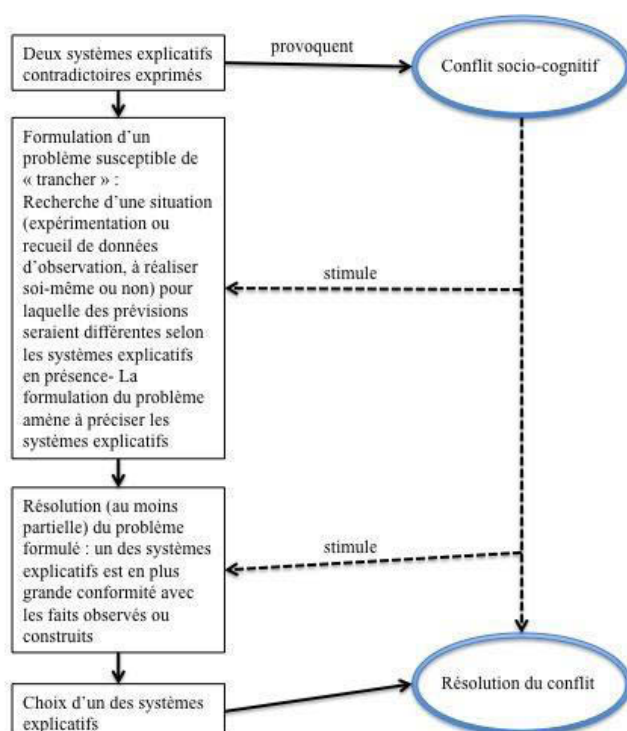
Deux systèmes explicatifs contradictoires exprimés

provoquent

Conflit socio-cognitif

Formulation d'un problème susceptible de « trancher » : Recherche d'une situation (expérimentation ou recueil de données d'observation, à réaliser soi-même ou non) pour laquelle des prévisions seraient différentes selon les systèmes explicatifs en présence- La formulation du problème amène à préciser les systèmes explicatifs

stimule

Résolution (au moins partielle) du problème formulé : un des systèmes explicatifs est en plus grande conformité avec les faits observés ou construits

stimule

Choix d'un des systèmes explicatifs

Résolution du conflit